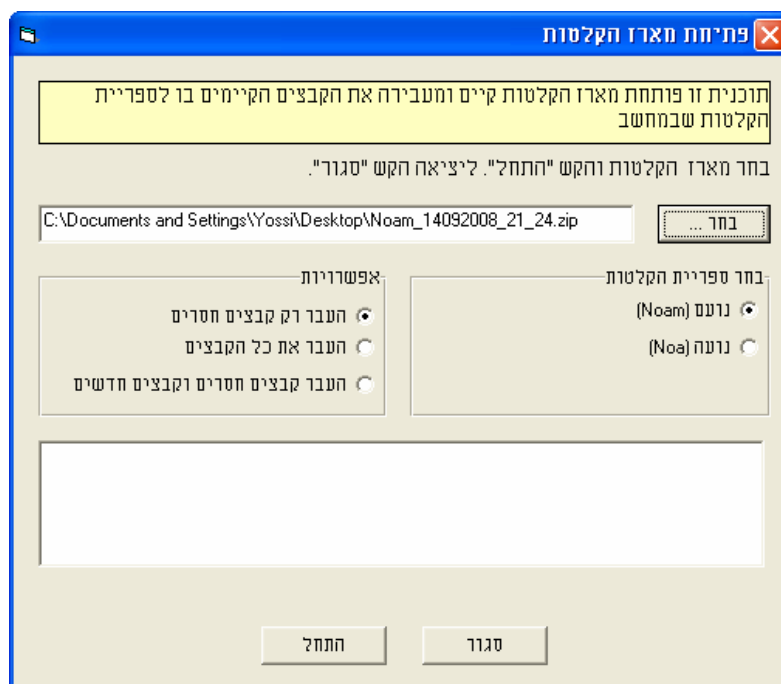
פתיחת מארז הקלטות

תוכנית זו פותחת מארז הקלטות קיים ומעבירה את הקבצים הקיימים בו לספריית הקלטות שבמחשב

בחר מארז הקלטות והקש "התחל". ליציאה הקש "סגור".

C:\Documents and Settings\Yossi\Desktop\Noam_14092008_21_24.zip

בחר ...

בחר ספריית הקלטות

נועם (Noam)

נועה (Noa)

אפשרויות

העבר רק קבצים חסרים

העבר את כל הקבצים

העבר קבצים חסרים וקבצים חדשים

התחל

סגור